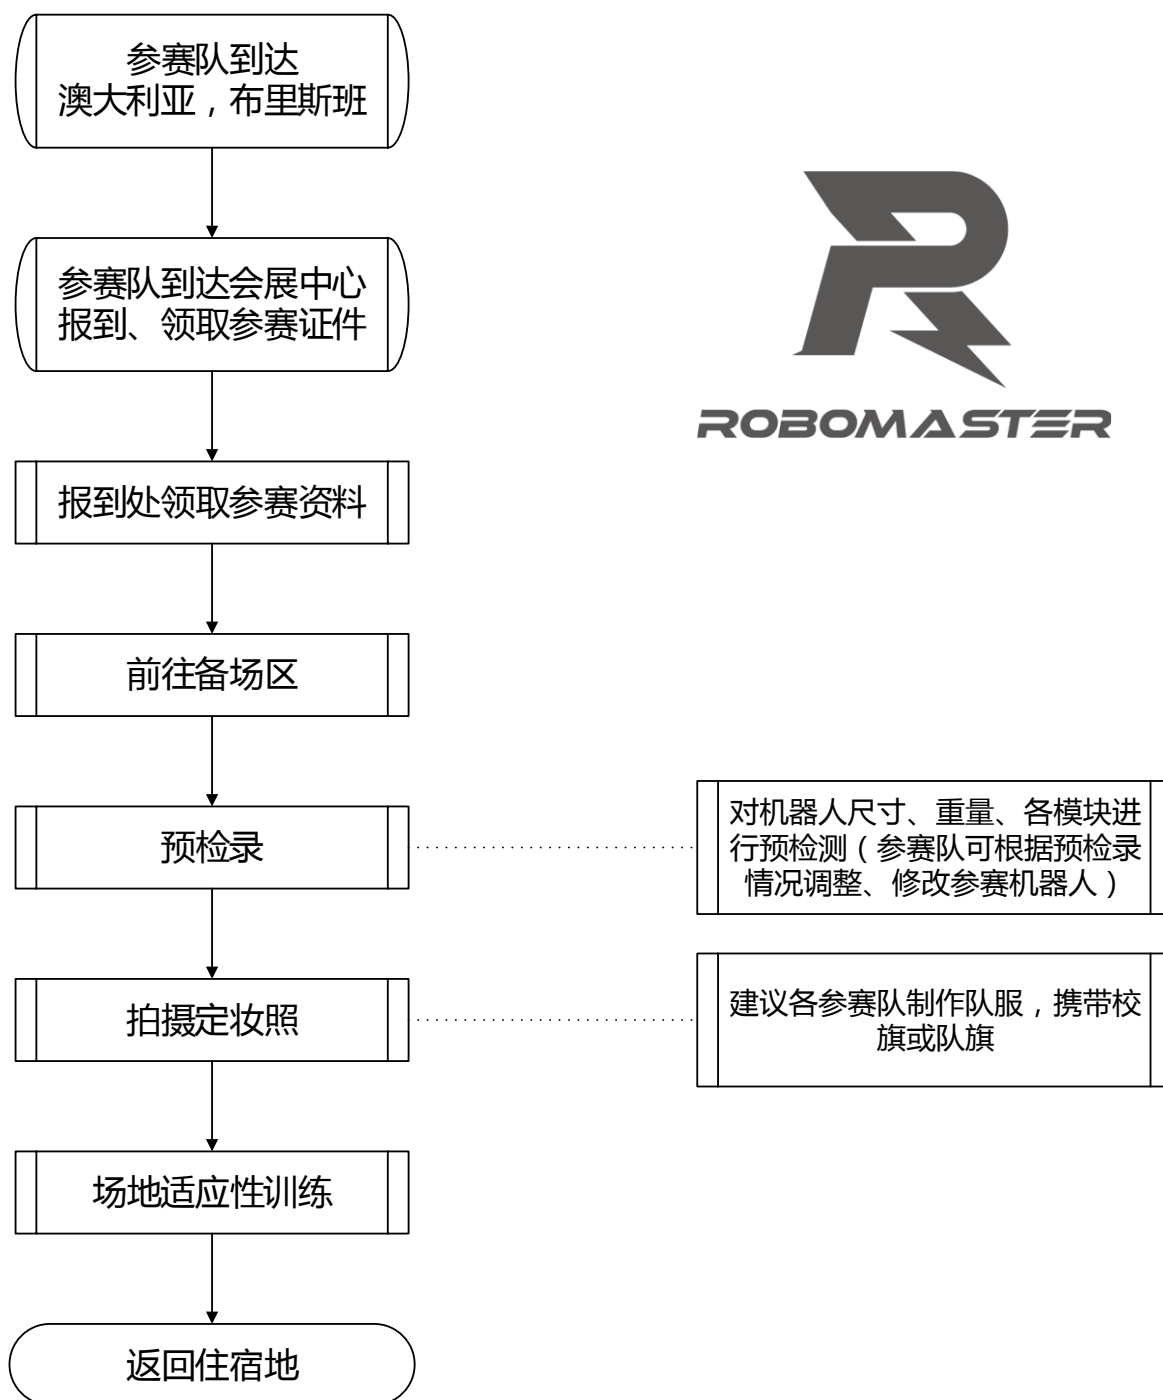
参赛队到达
澳大利亚，布里斯班

参赛队到达会展中心
报到、领取参赛证件

报到处领取参赛资料

前往备场区

预检录

对机器人尺寸、重量、各模块进行预检测（参赛队可根据预检录情况调整、修改参赛机器人）

拍摄定妆照

建议各参赛队制作队服，携带校旗或队旗

场地适应性训练

返回住宿地

ROBOMASTER